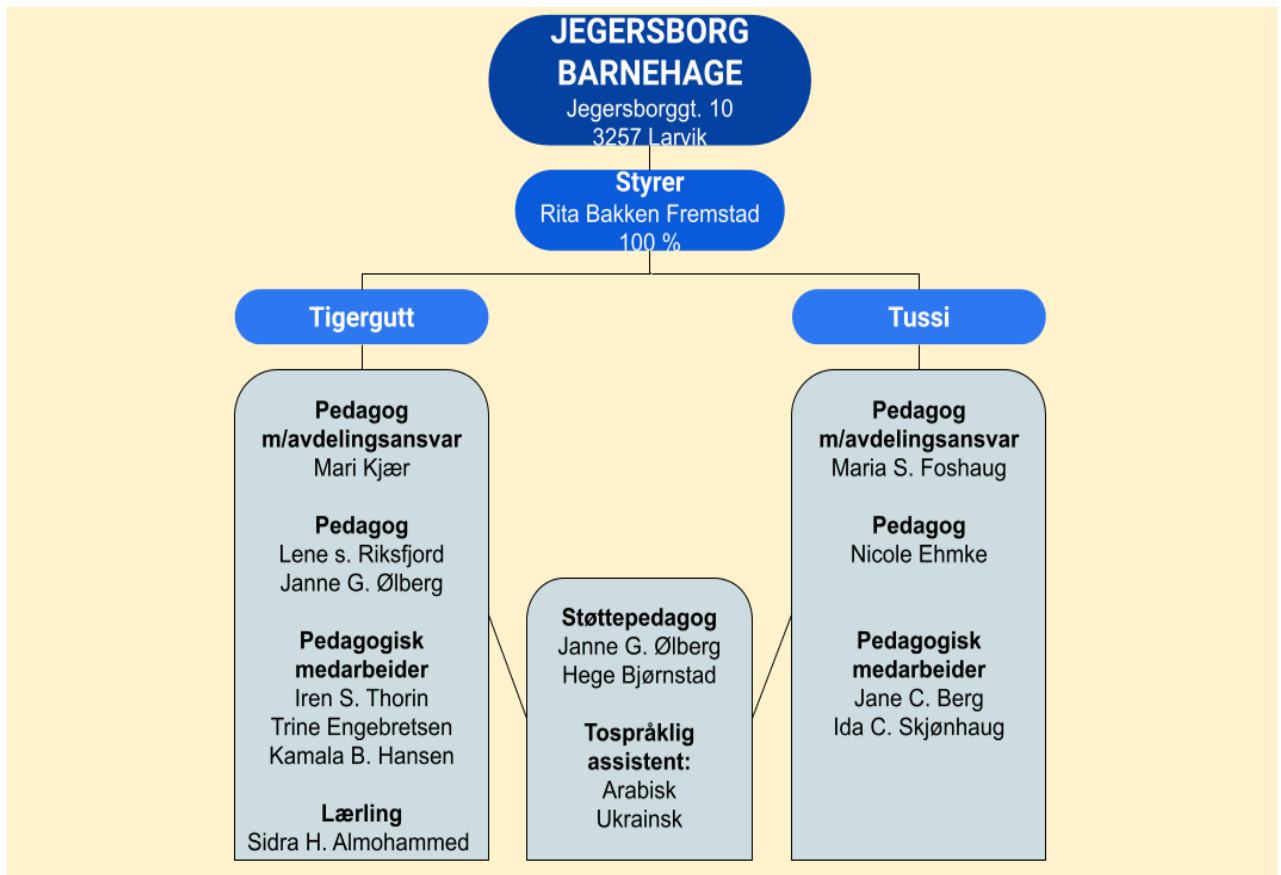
JEGERSBORG BARNEHAGE
Jegersborggt. 10
3257 Larvik

Styrer
Rita Bakken Fremstad
100 %

Tigergutt

Pedagog m/avdelingsansvar
Mari Kjær

Pedagog
Lene s. Riksfjord
Janne G. Ølberg

Pedagogisk medarbeider
Iren S. Thorin
Trine Engebretsen
Kamala B. Hansen

Lærling
Sidra H. Almohammed

Støttepedagog
Janne G. Ølberg
Hege Bjørnstad

Tospråklig assistent:
Arabisk
Ukrainsk

Tussi

Pedagog m/avdelingsansvar
Maria S. Foshaug

Pedagog
Nicole Ehmke

Pedagogisk medarbeider
Jane C. Berg
Ida C. Skjønhaug